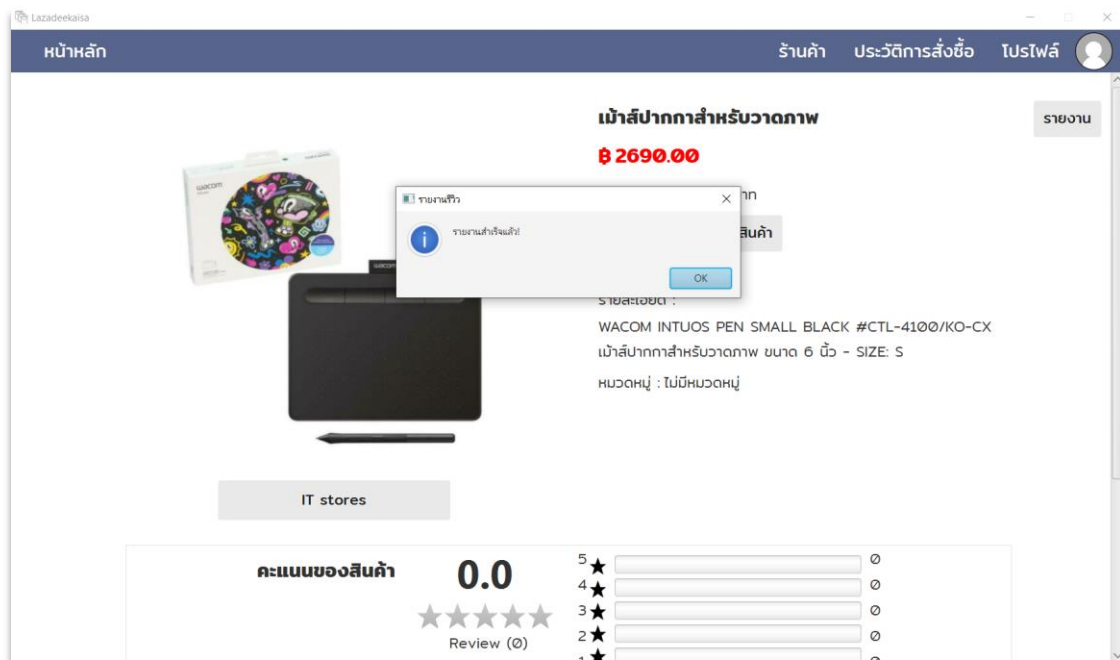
Lazadeekaisa

หน้าหลัก

ร้านค้า ประวัติการสั่งซื้อ โปรไฟล์

เม้าส์ปากกาสำหรับวาดภาพ

รายงาน

฿ 2690.00

รายงานรีวิว

รายงานสำเร็จแล้ว!

OK

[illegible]าก

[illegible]สินค้า

รายละเอียด :

WACOM INTUOS PEN SMALL BLACK #CTL-4100/KO-CX เม้าส์ปากกาสำหรับวาดภาพ ขนาด 6 นิ้ว - SIZE: S

หมวดหมู่ : ไม่มีหมวดหมู่

wacom

wacom

IT stores

คะแนนของสินค้า

0.0

Review (0)

5★ 0
4★ 0
3★ 0
2★ 0
1★ 0